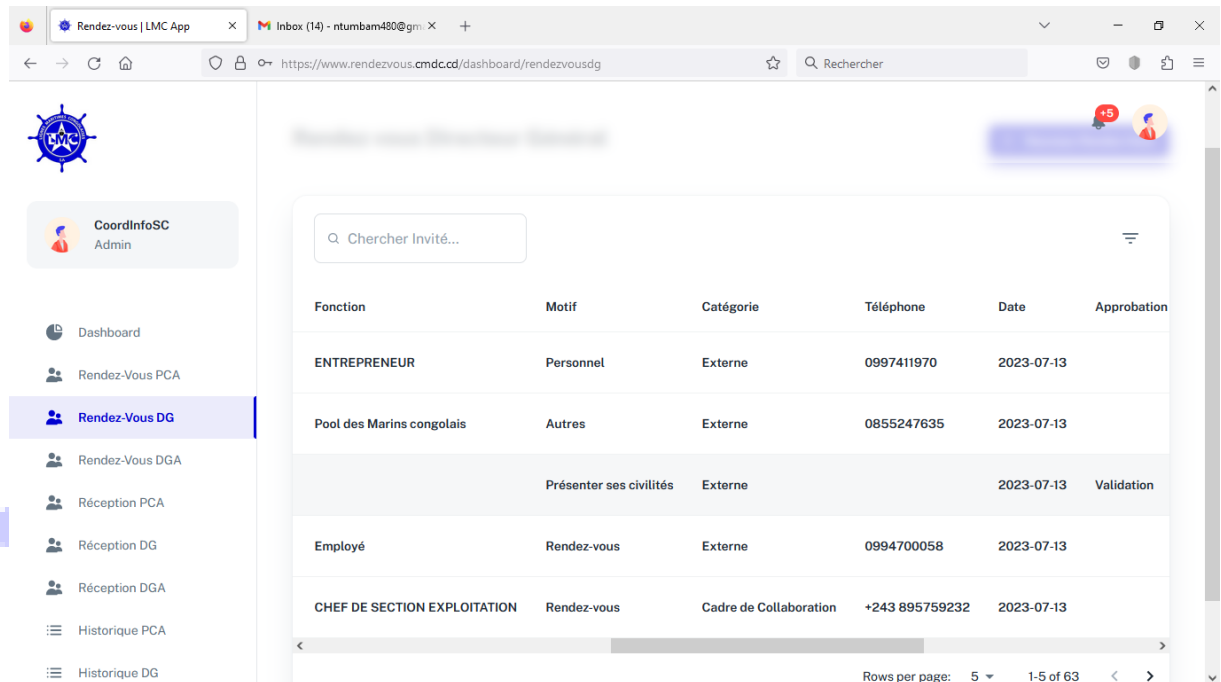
Rendez-vous | LMC App ×
Inbox (14) - ntumbam480@gm ×
+

https://www.rendezvous.cmdc.cd/dashboard/rendezvousdg

Rechercher

LMC

+5

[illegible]

CoordInfoSC
Admin

Dashboard
Rendez-Vous PCA
Rendez-Vous DG
Rendez-Vous DGA
Réception PCA
Réception DG
Réception DGA
Historique PCA
Historique DG

Chercher Invité...

| Fonction | Motif | Catégorie | Téléphone | Date | Approbation |
|---|---|---|---|---|---|
| ENTREPRENEUR | Personnel | Externe | 0997411970 | 2023-07-13 | |
| Pool des Marins congolais | Autres | Externe | 0855247635 | 2023-07-13 | |
| | Présenter ses civilités | Externe | | 2023-07-13 | Validation |
| Employé | Rendez-vous | Externe | 0994700058 | 2023-07-13 | |
| CHEF DE SECTION EXPLOITATION | Rendez-vous | Cadre de Collaboration | +243 895759232 | 2023-07-13 | |

Rows per page: 5
1-5 of 63